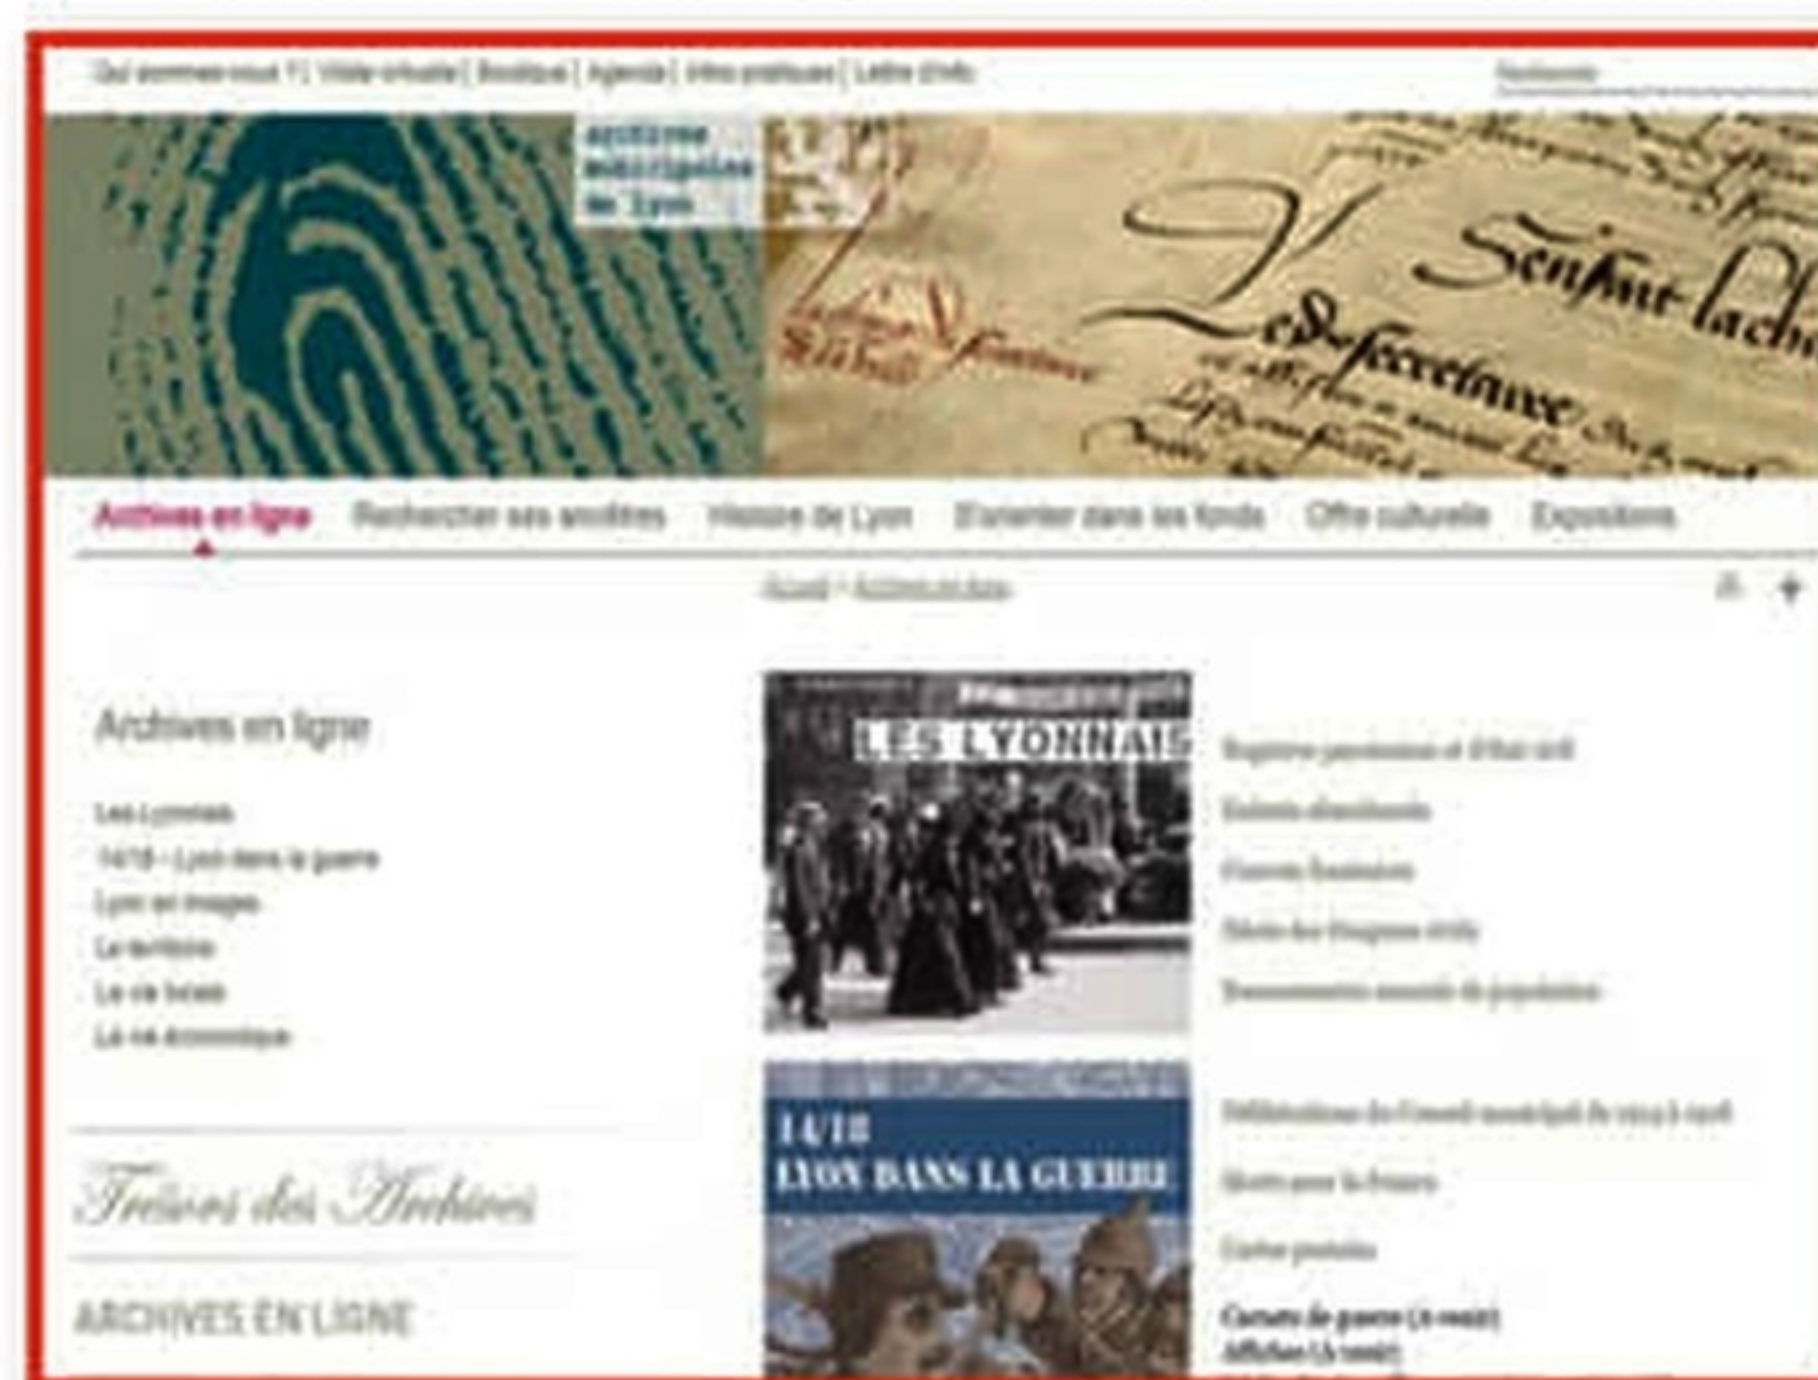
Qui sommes-nous ? | Visite virtuelle | Boutique | Agenda | Infos pratiques | Lettre d'info

archives municipales de Lyon

Archives en ligne Rechercher ses ancêtres Histoire de Lyon S'orienter dans les fonds Offre culturelle Expositions

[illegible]

Archives en ligne

Les Lyonnais
14/18 - Lyon dans la guerre
Lyon en images
Le territoire
La vie locale
La vie économique

Trésors des Archives

ARCHIVES EN LIGNE

LES LYONNAIS

Registres paroissiaux et d'état civil
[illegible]
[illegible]
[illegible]
Recensements annuels de population

14/18
LYON DANS LA GUERRE

Délibérations du Conseil municipal de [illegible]
Morts pour la France
Cartes postales
Carnets de guerre (à venir)
Affiches (à venir)